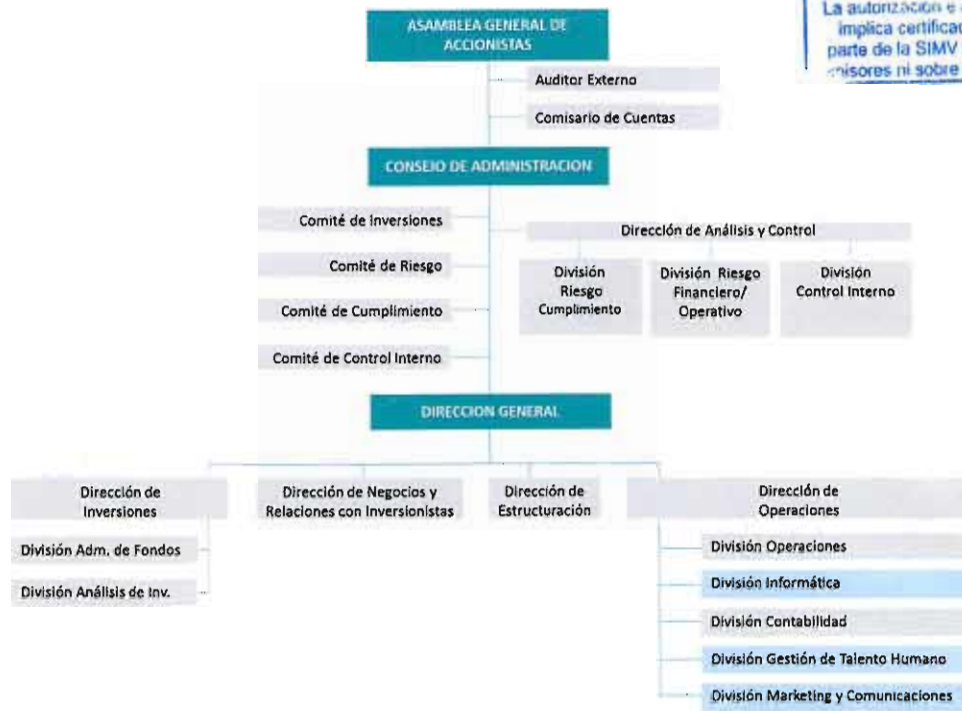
La autorización e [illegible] implica certificac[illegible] parte de la SIMV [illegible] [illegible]isores ni sobre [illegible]

ASAMBLEA GENERAL DE ACCIONISTAS

Auditor Externo

Comisario de Cuentas

CONSEJO DE ADMINISTRACION

Comité de Inversiones

Comité de Riesgo

Comité de Cumplimiento

Comité de Control Interno

Dirección de Análisis y Control

División Riesgo Cumplimiento

División Riesgo Financiero/ Operativo

División Control Interno

DIRECCION GENERAL

Dirección de Inversiones

División Adm. de Fondos

División Análisis de Inv.

Dirección de Negocios y Relaciones con Inversionistas

Dirección de Estructuración

Dirección de Operaciones

División Operaciones

División Informática

División Contabilidad

División Gestión de Talento Humano

División Marketing y Comunicaciones